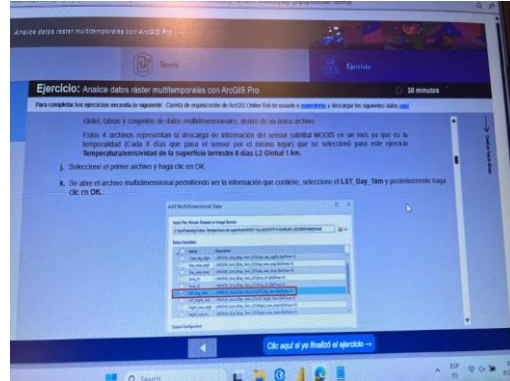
Analice datos ráster multitemporales con ArcGIS Pro

Teoría

Ejercicio

Ejercicio: Analice datos ráster multitemporales con ArcGIS Pro

30 minutos

Para completar los ejercicios necesita lo siguiente: Cuenta de organización de ArcGIS Online Rol de usuario o equivalente y descargar los siguientes datos: aquí

tablas, tablas y conjuntos de datos multidimensionales, dentro de un único archivo.

Estos 4 archivos representan la descarga de información del sensor satelital MODIS en un mes ya que es la frecuencia (Cada 8 días que pasa el sensor por el mismo lugar) que se seleccionó para este ejercicio **Temperatura/emisividad de la superficie terrestre 8 días L3 Global 1 km.**

j. Seleccione el primer archivo y haga clic en OK.

k. Se abre el archivo multidimensional permitiendo ver la información que contiene, seleccione el **LST_Day_1km** y posteriormente haga clic en **OK.**

Add Multidimensional Data

Input File, Mosaic Dataset or Image Service

Select Variables

Name

Description

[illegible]

Output Configuration

Clic aquí si ya finalizó el ejercicio →

Search

ESP
ES